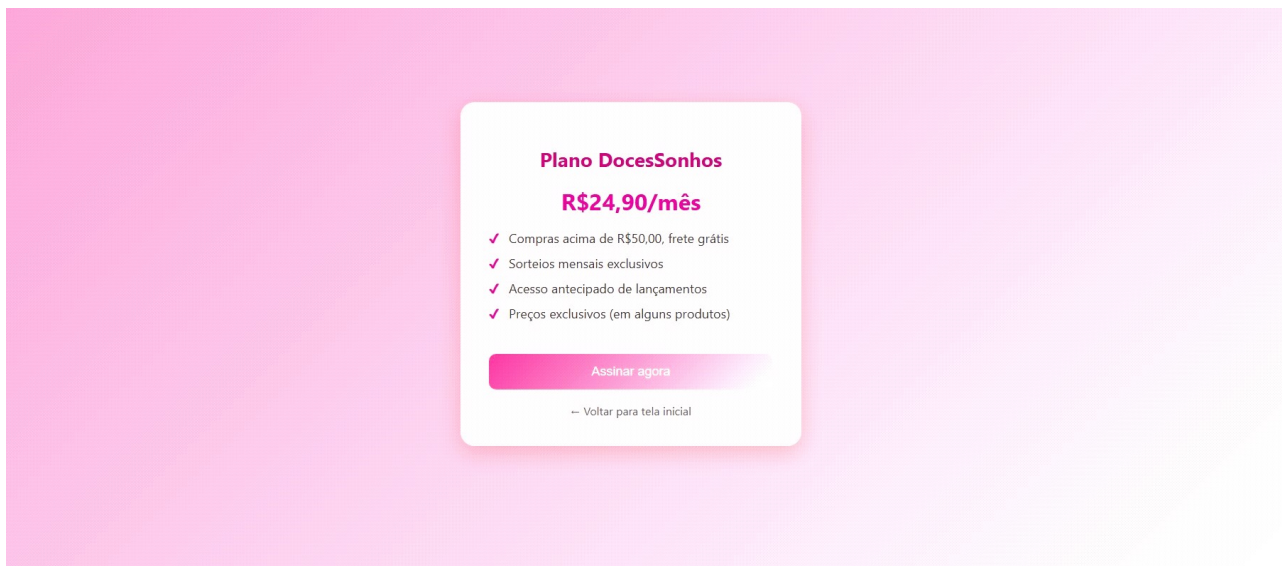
Plano DocesSonhos

R$24,90/mês

✓ Compras acima de R$50,00, frete grátis
✓ Sorteios mensais exclusivos
✓ Acesso antecipado de lançamentos
✓ Preços exclusivos (em alguns produtos)

Assinar agora

← Voltar para tela inicial